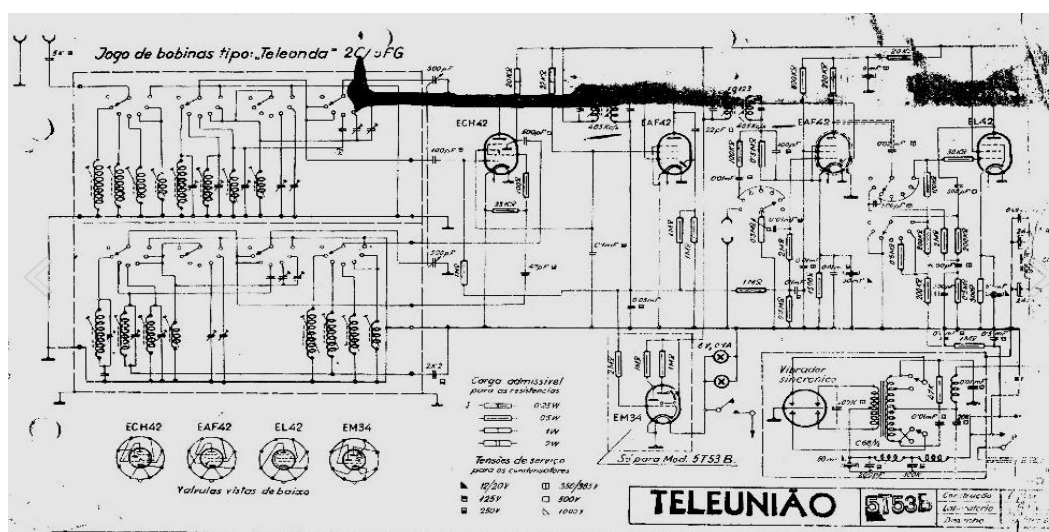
Jogo de bobinas tipo: "Teleonda" 2C/5FG

500pF

ECH42

EAF42

EAF42

EL42

400pF

220pF

1MΩ

47pF

0,05mF

22pF

1MΩ

1MΩ

1MΩ

20KΩ

EM34

Só para Mod. 5T53 B.

Vibrador sincrónico

Carga admissível para as resistências

0,25W

0,5W

1W

2W

Tensões de serviço para os condensadores

12/20V

125V

250V

350/385V

500V

1000V

ECH42

EAF42

EL42

EM34

Válvulas vistas de baixo

TELEUNIÃO

5T53B

Construção
Laboratório
Desenho